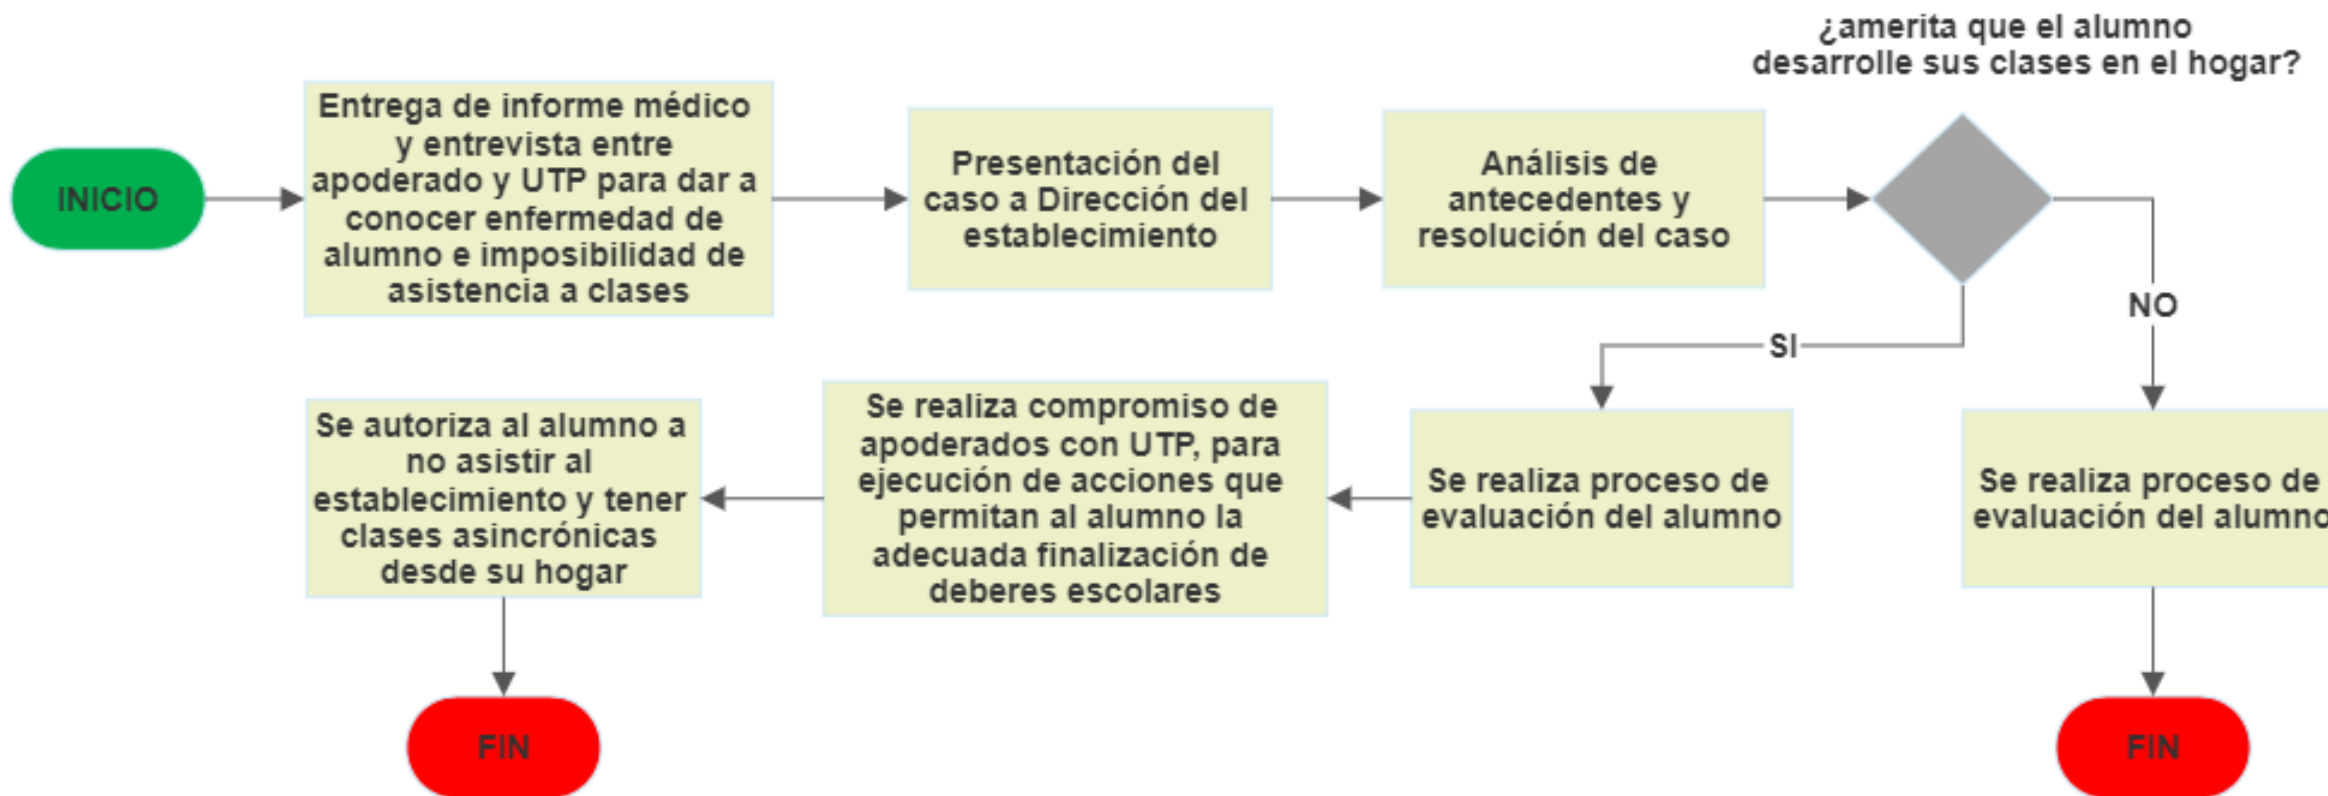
INICIO

Entrega de informe médico y entrevista entre apoderado y UTP para dar a conocer enfermedad de alumno e imposibilidad de asistencia a clases

Presentación del caso a Dirección del establecimiento

Análisis de antecedentes y resolución del caso

¿amerita que el alumno desarrolle sus clases en el hogar?

SI

NO

Se realiza proceso de evaluación del alumno

Se realiza compromiso de apoderados con UTP, para ejecución de acciones que permitan al alumno la adecuada finalización de deberes escolares

Se autoriza al alumno a no asistir al establecimiento y tener clases asincrónicas desde su hogar

FIN

Se realiza proceso de evaluación del alumn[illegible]

FIN